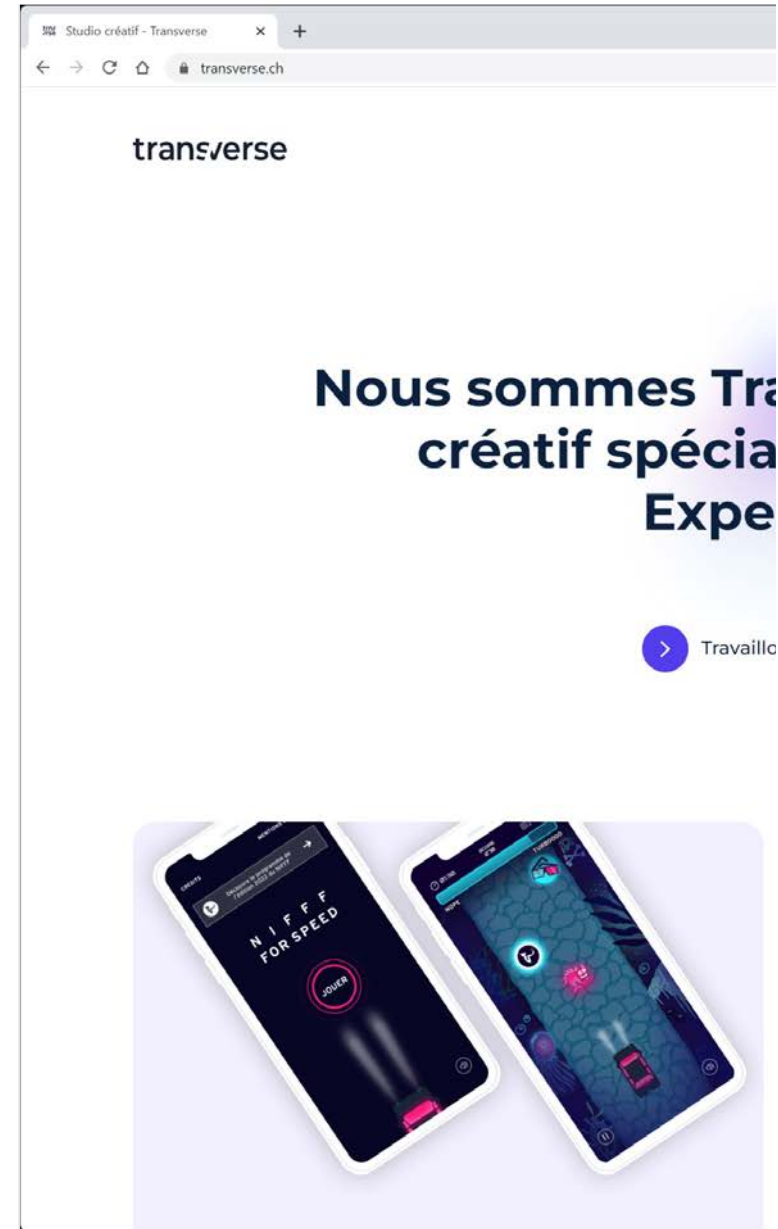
Studio créatif - Transverse

transverse.ch

transverse

Nous sommes Tra
créatif spécia
Expe

Travaillo

CREDITS

MENTIONS

Découvre la programmation de l'édition 2022 du NIFFF

N I F F F
FOR SPEED

JOUER

NOPE

TURBOOOO